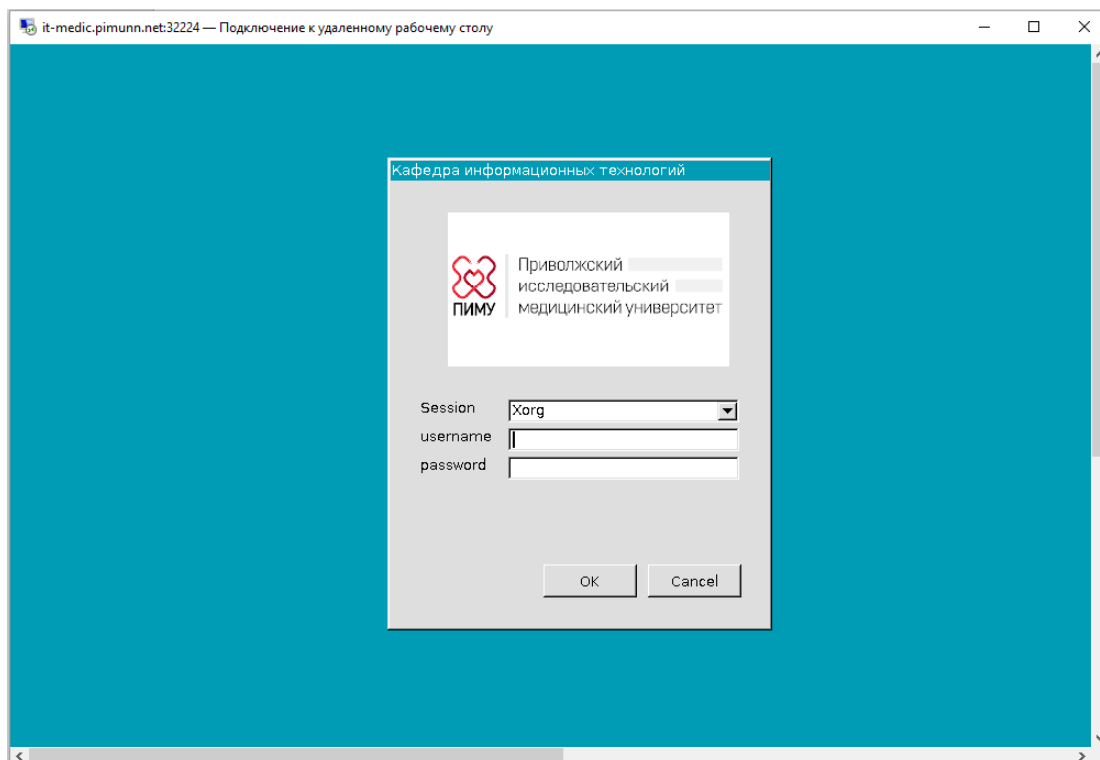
it-medic.pimunn.net:32224 — Подключение к удаленному рабочему столу

Кафедра информационных технологий

ПИМУ

Приволжский исследовательский медицинский университет

Session Xorg
username
password

OK Cancel